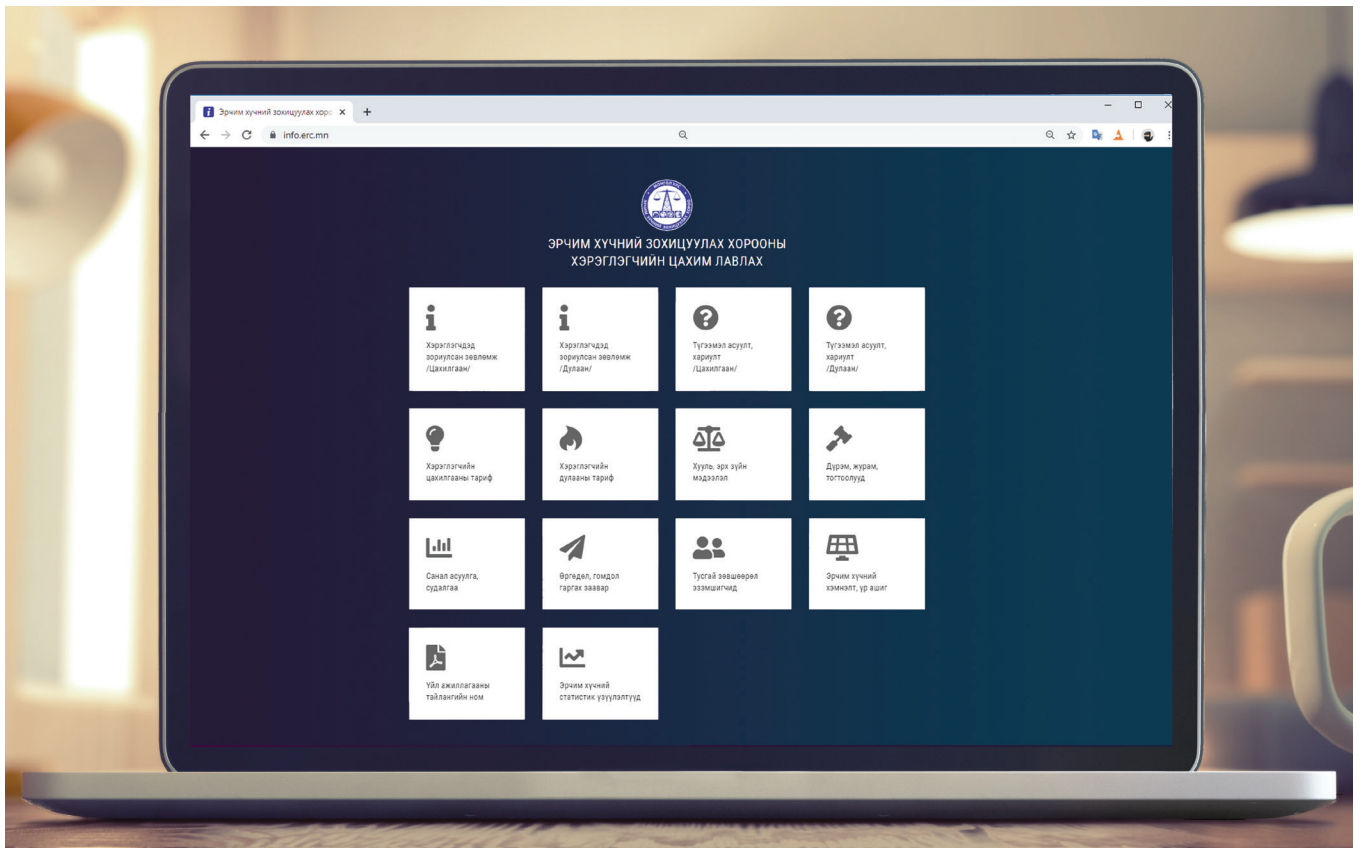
Эрчим хүчний зохицуулах хоро ×

info.erc.mn

ЭРЧИМ ХҮЧНИЙ ЗОХИЦУУЛАХ ХОРООНЫ
ХЭРЭГЛЭГЧИЙН ЦАХИМ ЛАВЛАХ

Хэрэглэгчдэд зориулсан зөвлөмж /Цахилгаан/

Хэрэглэгчдэд зориулсан зөвлөмж /Дулаан/

Түгээмэл асуулт, хариулт /Цахилгаан/

Түгээмэл асуулт, хариулт /Дулаан/

Хэрэглэгчийн цахилгааны тариф

Хэрэглэгчийн дулааны тариф

Хууль, эрх зүйн мэдээлэл

Дүрэм, журам, тогтоолууд

Санал асуулга, судалгаа

Өргөдөл, гомдол гаргах заавар

Тусгай зөвшөөрөл эзэмшигчид

Эрчим хүчний хэмнэлт, үр ашиг

Үйл ажиллагааны тайлангийн ном

Эрчим хүчний статистик үзүүлэлтүүд